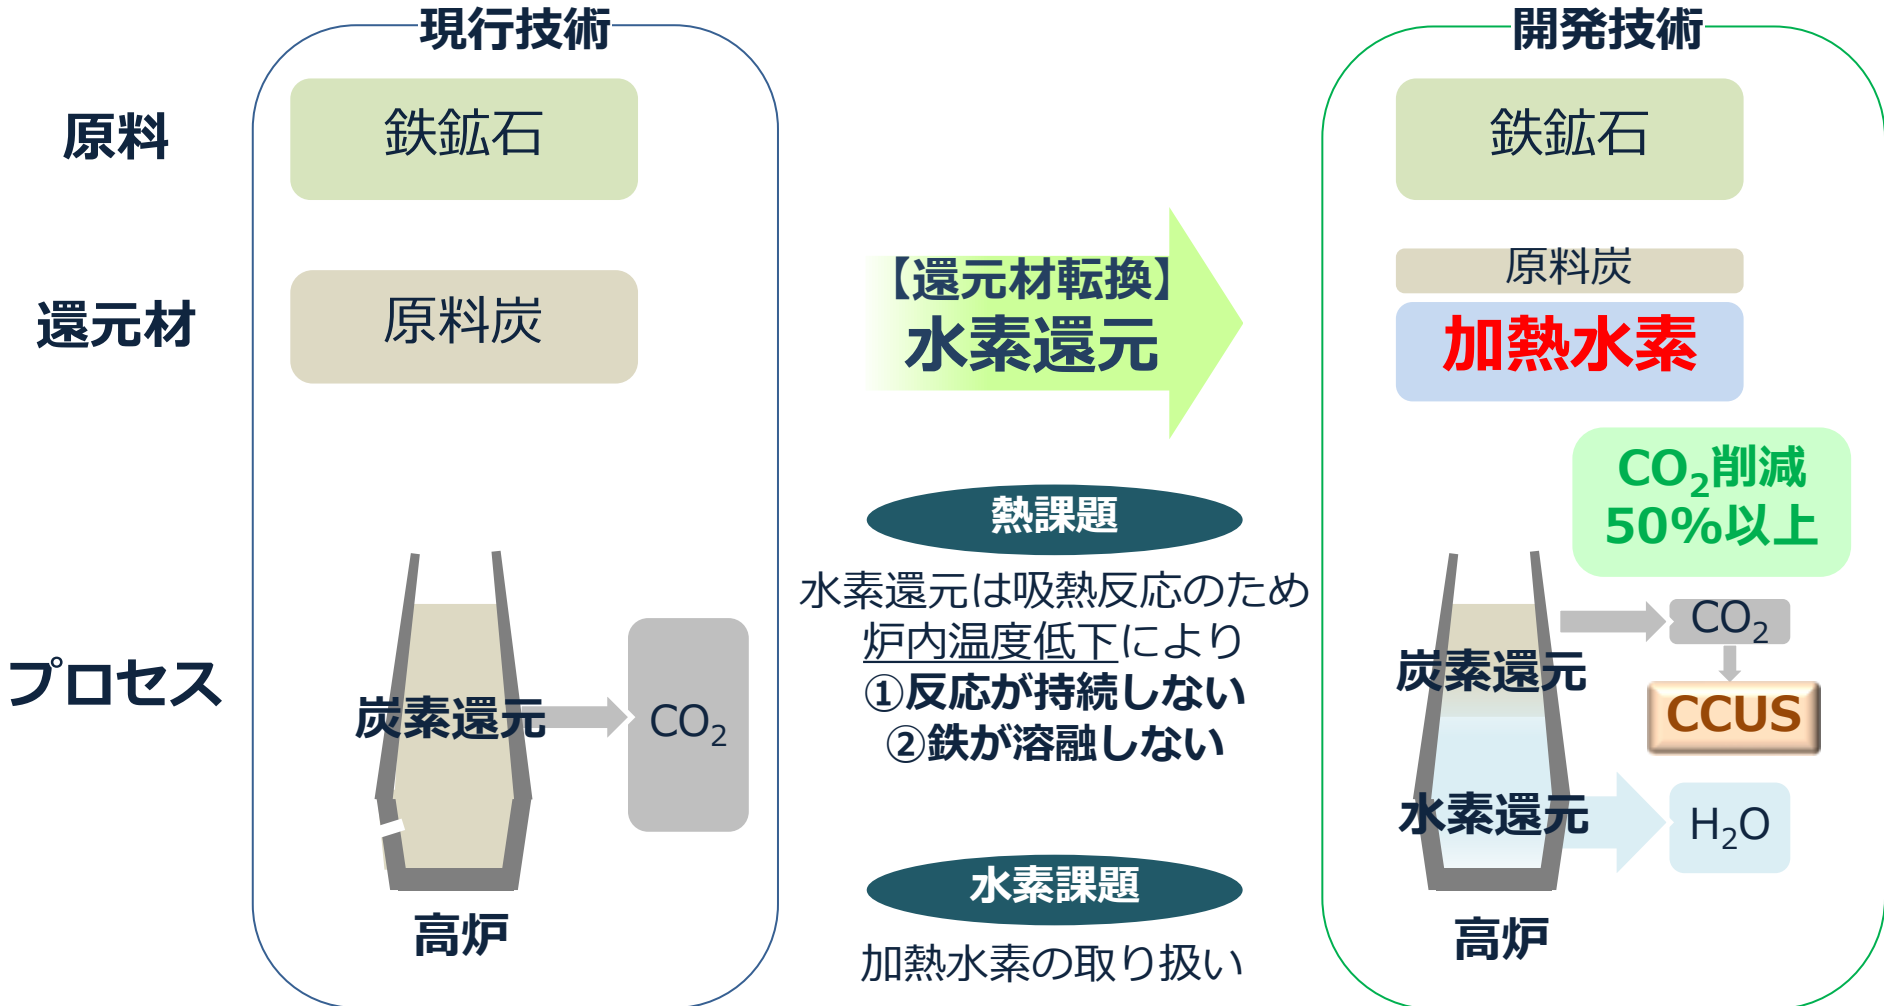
現行技術

原料

鉄鉱石

還元材

原料炭

プロセス

炭素還元

$CO_2$

高炉

【還元材転換】
水素還元

熱課題

水素還元は吸熱反応のため炉内温度低下により
①反応が持続しない
②鉄が溶融しない

水素課題

加熱水素の取り扱い

開発技術

鉄鉱石

原料炭

加熱水素

$CO_2$削減
50%以上

$CO_2$

CCUS

炭素還元

水素還元

$H_2O$

高炉